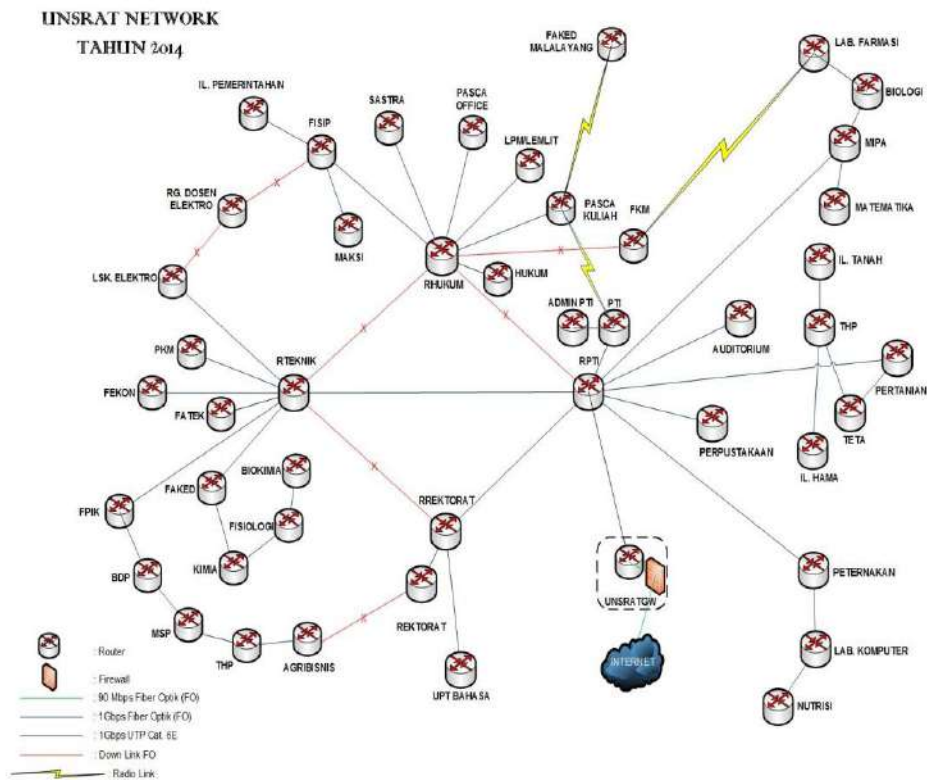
UNSRAT NETWORK
TAHUN 2014

FAKED MALALAYANG
LAB. FARMASI
BIOLOGI
IL. PEMERINTAHAN
SASTRA
PASCA OFFICE
FISIP
LPM/LEMLIT
MIPA
PASCA KULIAH
RG. DOSEN ELEKTRO
FKM
MATEMATIKA
MAKSI
RHUKUM
HUKUM
LSK. ELEKTRO
IL. TANAH
ADMIN PTI
PTI
AUDITORIUM
THP
PKM
RTEKNIK
RPTI
PERTANIAN
FEKON
FATEK
TETA
PERPUSTAKAAN
BIOKIMIA
IL. HAMA
FAKED
RREKTORAT
FPIK
FISIOLOGI
KIMIA
UNSRATGW
PETERNAKAN
BDP
REKTORAT
MSP
THP
AGRIBISNIS
INTERNET
LAB. KOMPUTER
UPT BAHASA
NUTRISI

: Router
: Firewall
: 90 Mbps Fiber Optik (FO)
: 1Gbps Fiber Optik (FO)
: 1Gbps UTP Cat. 6E
: Down Link FO
: Radio Link